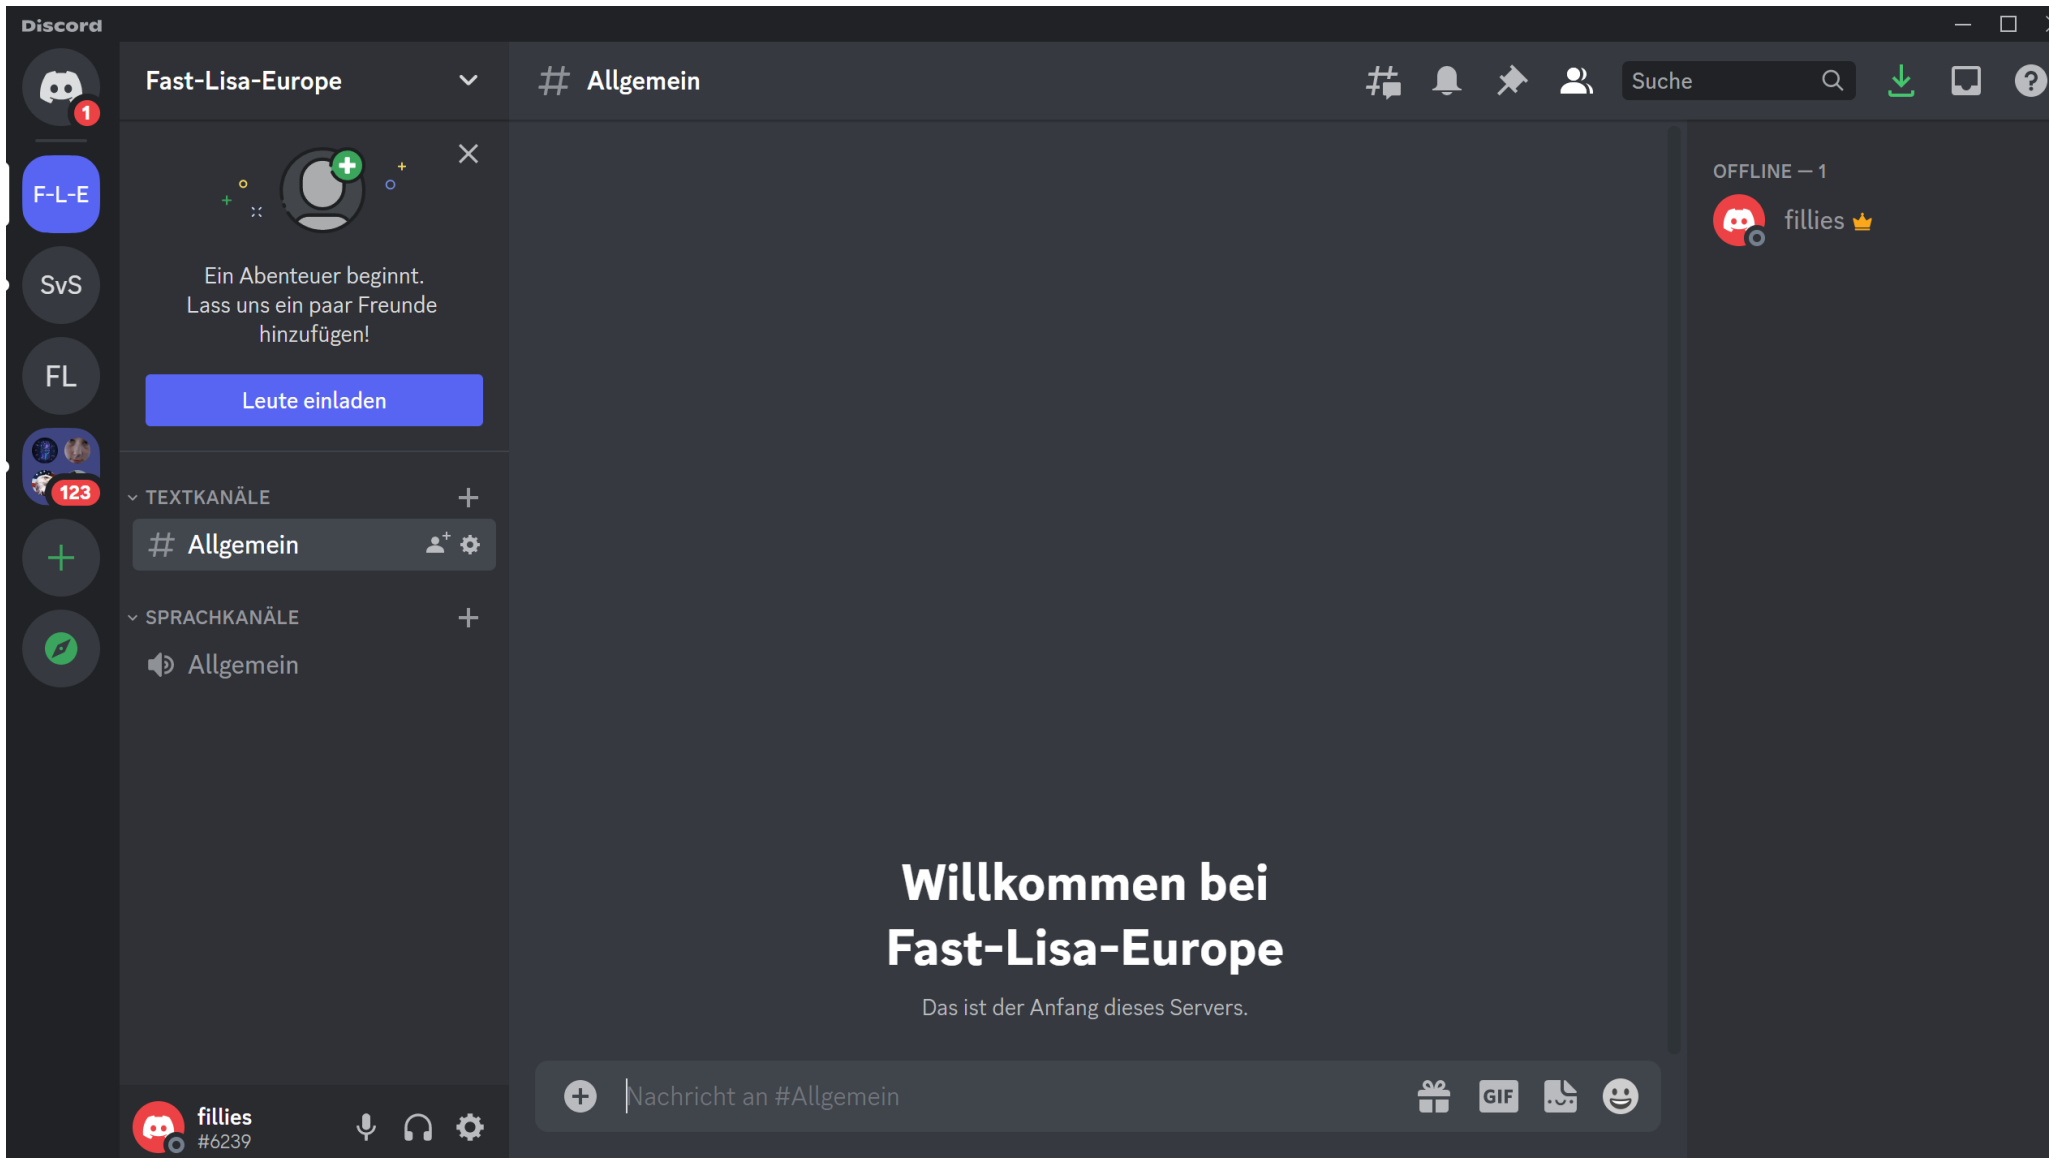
Discord

1
F-L-E
SvS
FL
123

Fast-Lisa-Europe

Ein Abenteuer beginnt.
Lass uns ein paar Freunde hinzufügen!

Leute einladen

TEXTKANÄLE
# Allgemein

SPRACHKANÄLE
Allgemein

fillies
#6239

# Allgemein

Suche

Willkommen bei
Fast-Lisa-Europe

Das ist der Anfang dieses Servers.

Nachricht an #Allgemein

GIF

OFFLINE — 1
fillies